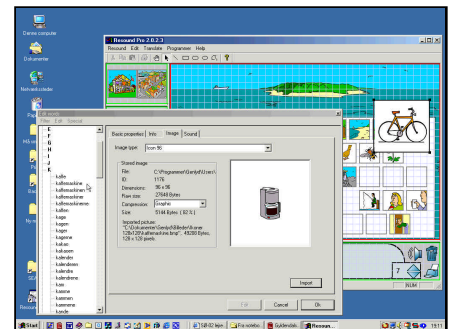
Denne computer

Dokumenter

Netværkssteder

Resound Pro 2.0.2.3

Resound Edit Translate Programmer Help

Edit word

File Edit Special

F
G
H
I
J
K
kaffe
kaffemaskine
kaffemaskiner
kaffemaskine
kaffemaskinerne
kaffen
kage
kagen
kagerne
kakao
kakaoen
kalender
kalenderen
kalendre
kalendrene
kas
kasse
kassen
kasser
kasserne
kande

Basic properties Info Image Sound

Image type: Icon 96

Stored image
File: C:\Programmer\Gentyt\Ni\ze\
ID: 1176
Dimensions: 96 x 96
From size: 27648 Bytes
Compression: Graphic
Size: 5144 Bytes ( 82 % )

Imported picture:
"C:\Dokumenter\Gentyt\Billeder\A\orer 128x128\kaffemaskine.bmp" , 49288 Bytes, 128 x 128 pixels.

Import

Edit Cancel Ok

7

NUM

Start

11:11